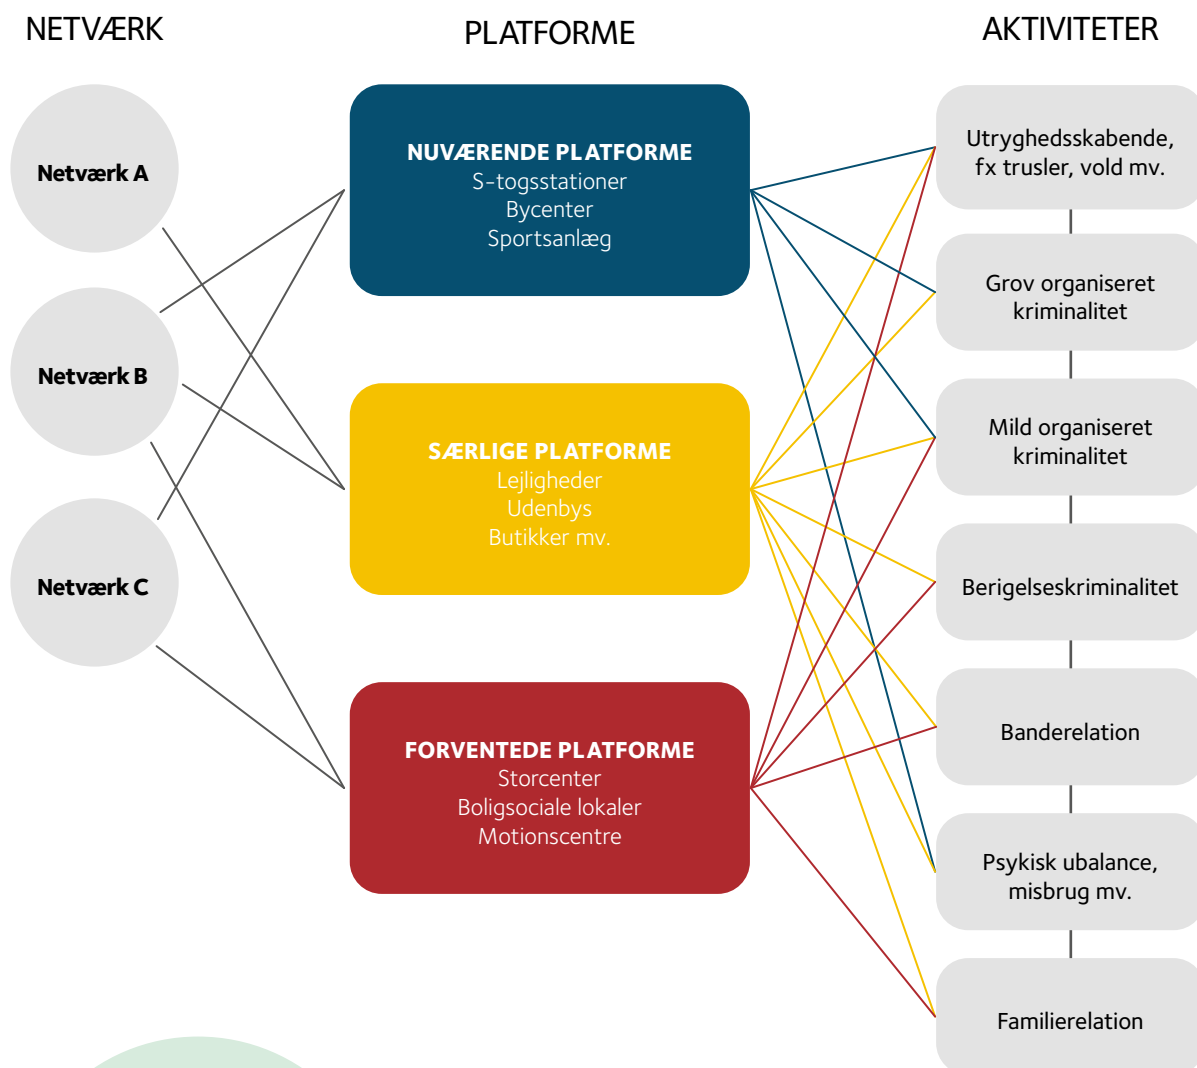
NETVÆRK

PLATFORME

AKTIVITETER

Netværk A

Netværk B

Netværk C

NUVÆRENDE PLATFORME
S-togsstationer
Bycenter
Sportsanlæg

SÆRLIGE PLATFORME
Lejligheder
Udenbys
Butikker mv.

FORVENTEDE PLATFORME
Storcenter
Boligsociale lokaler
Motionscentre

Utryghedsskabende, fx trusler, vold mv.

Grov organiseret kriminalitet

Mild organiseret kriminalitet

Berigelseskriminalitet

Banderelation

Psykisk ubalance, misbrug mv.

Familierelation